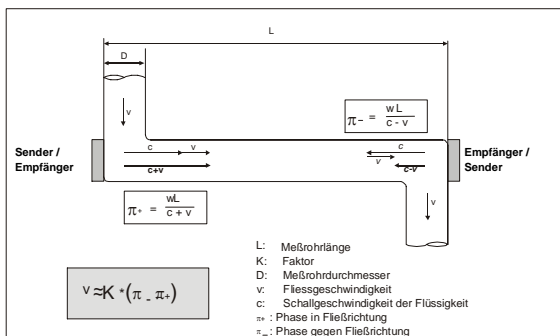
L

D

v

$\pi_- = \frac{wL}{c - v}$

Sender / Empfänger

c v

c+v

c

v

c-v

Empfänger / Sender

v

$\pi_+ = \frac{wL}{c + v}$

$v \approx K * (\pi_- \pi_+)$

L: Meßrohrlänge
K: Faktor
D: Meßrohrdurchmesser
v: Fliessgeschwindigkeit
c: Schallgeschwindigkeit der Flüssigkeit
$\pi_+$ : Phase in Fließrichtung
$\pi_-$ : Phase gegen Fließrichtung